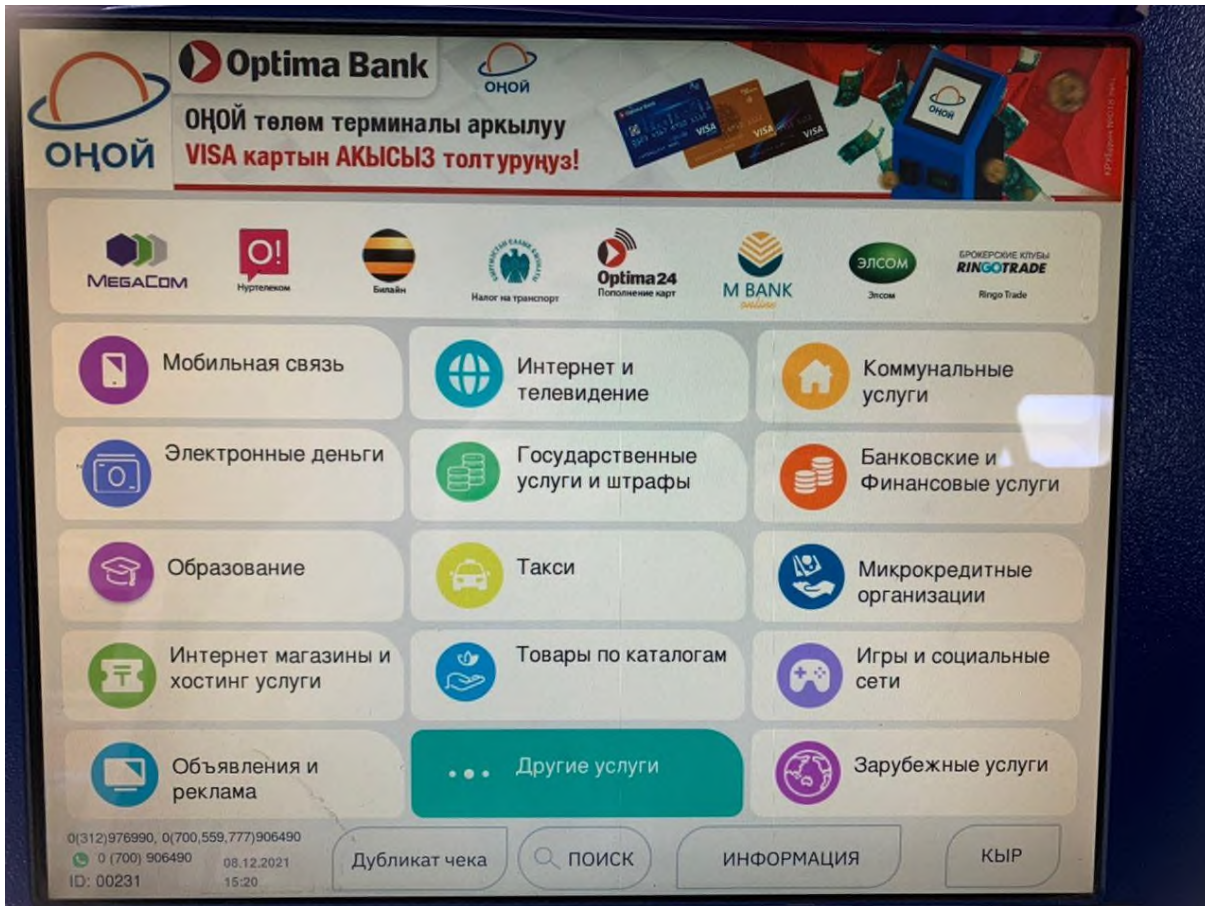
ОҢОЙ

Optima Bank

ОНОЙ

ОҢОЙ төлөм терминалы аркылуу
VISA картын АКЫСЫЗ толтуруңуз!

MEGACOM

О!
Нуртелеком

Билайн

Налог на транспорт

Optima24
Пополнение карт

M BANK
online

ЭЛСОМ
Элсом

БРОКЕРСКИЕ КЛУБЫ
RINGOTRADE
Ringo Trade

Мобильная связь

Интернет и телевидение

Коммунальные услуги

Электронные деньги

Государственные услуги и штрафы

Банковские и Финансовые услуги

Образование

Такси

Микрокредитные организации

Интернет магазины и хостинг услуги

Товары по каталогам

Игры и социальные сети

Объявления и реклама

Другие услуги

Зарубежные услуги

0(312)976990, 0(700,559,777)906490
0 (700) 906490
ID: 00231
08.12.2021
15:20

Дубликат чека

ПОИСК

ИНФОРМАЦИЯ

КЫР